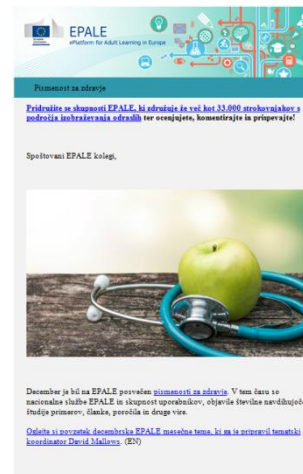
EPALE
ePlatform for Adult Learning in Europe

Pismenost za zdravje

Pridružite se skupnosti EPALE, ki združuje že več kot 33.000 strokovnjakov s področja izobraževanja odraslih ter ocenjujete, komentirajte in prispevajte!

Spoštovani EPALE kolegi,

December je bil na EPALE posvečen pismenosti za zdravje. V tem času so nacionalne službe EPALE in skupnost uporabnikov, objavile številne navdihujoče študije primerov, članke, poročila in druge vire.

Oglejte si povzetek decembrske EPALE mesečne teme, ki ga je pripravil tematski koordinator David Mallows. (EN)